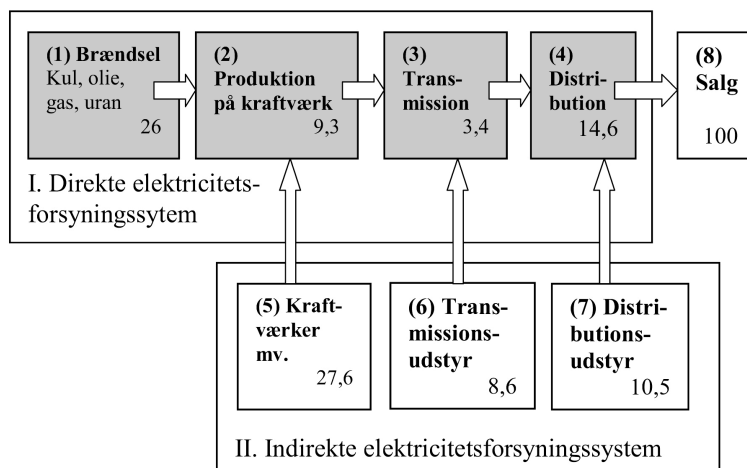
(1) Brændsel
Kul, olie, gas, uran
26

(2) Produktion på kraftværk
9,3

(3) Transmission
3,4

(4) Distribution
14,6

(8) Salg
100

I. Direkte elektricitetsforsyningssytem

(5) Kraftværker mv.
27,6

(6) Transmissionsudstyr
8,6

(7) Distributionsudstyr
10,5

II. Indirekte elektricitetsforsyningssystem